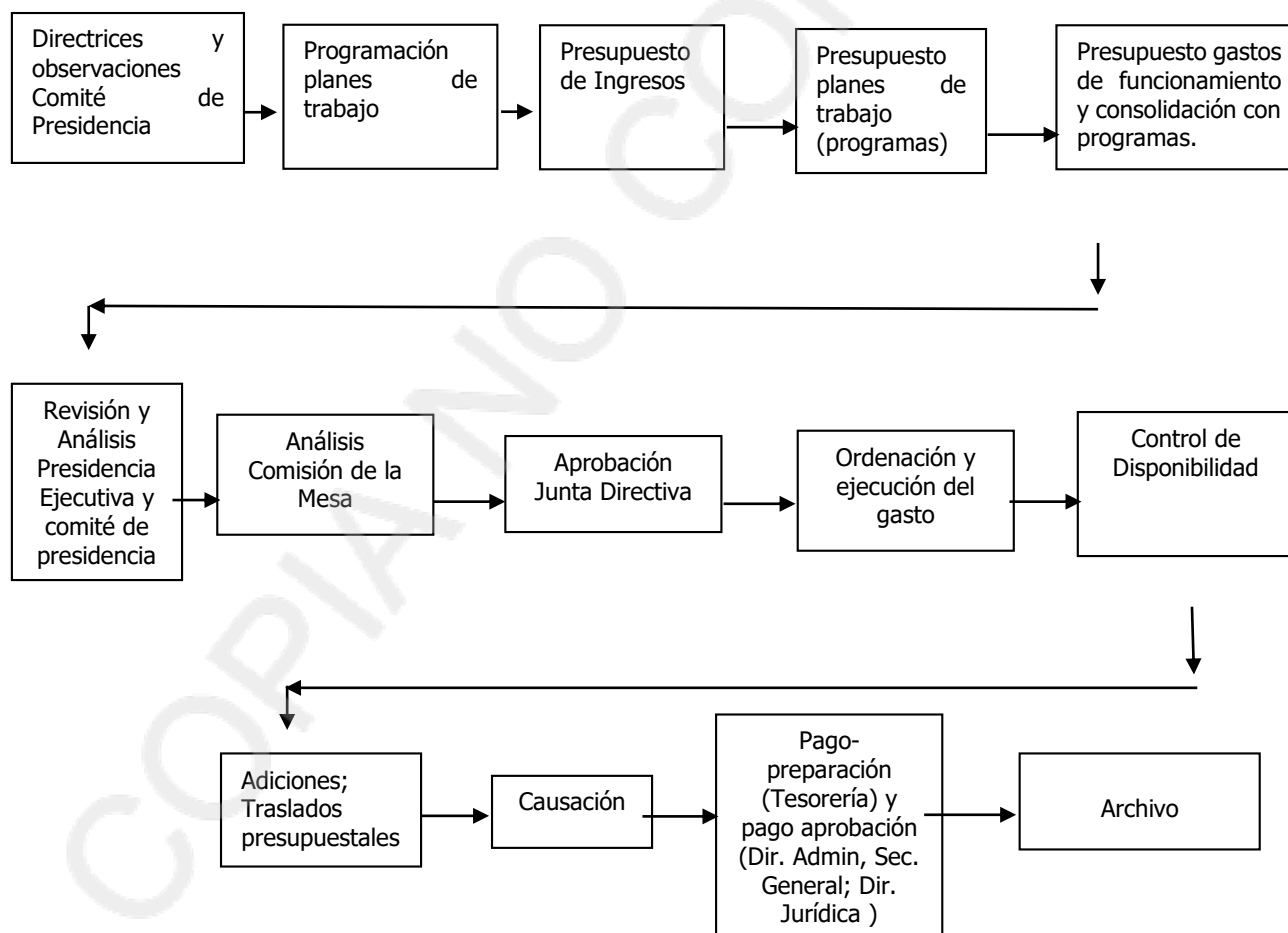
Directrices y observaciones Comité de Presidencia

Programación planes de trabajo

Presupuesto de Ingresos

Presupuesto planes de trabajo (programas)

Presupuesto gastos de funcionamiento y consolidación con programas.

Revisión y Análisis Presidencia Ejecutiva y comité de presidencia

Análisis Comisión de la Mesa

Aprobación Junta Directiva

Ordenación y ejecución del gasto

Control de Disponibilidad

Adiciones; Traslados presupuestales

Causación

Pago-preparación (Tesorería) y pago aprobación (Dir. Admin, Sec. General; Dir. Jurídica )

Archivo

COPIANO CO